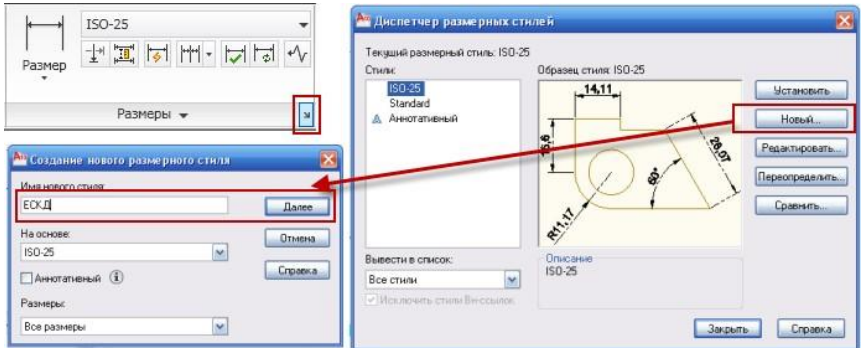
Размер

ISO-25

Размеры

Диспетчер размерных стилей

Текущий размерный стиль: ISO-25

Стили:

ISO-25
Standard
Аннотативный

Образец стиля: ISO-25

14,11

15,6

28,07

60°

R11,17

Установить

Новый...

Редактировать...

Переопределить...

Сравнить...

Вывести в список:

Все стили

Исключить стили Внессылок

Описание
ISO-25

Закрыть

Справка

Создание нового размерного стиля

Имя нового стиля:

ЕСКД

Далее

На основе:

ISO-25

Отмена

Аннотативный

Справка

Размеры:

Все размеры